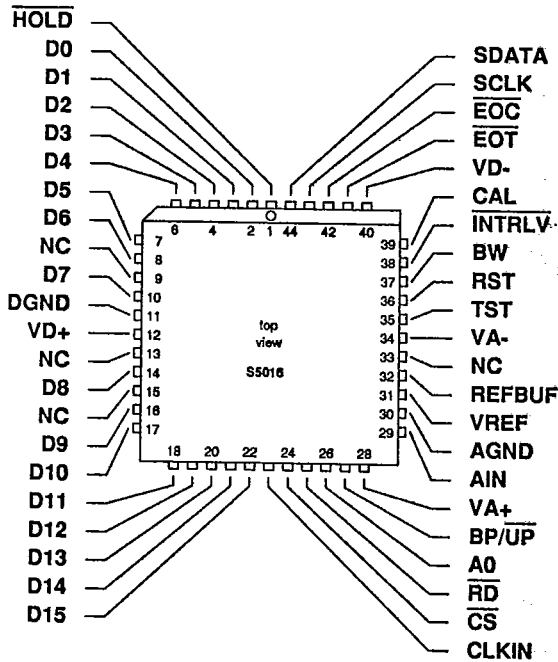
$\overline{HOLD}$
D0
D1
D2
D3
D4
D5
D6
NC
D7
DGND
VD+
NC
D8
NC
D9
D10
D11
D12
D13
D14
D15

SDATA
SCLK
$\overline{EOC}$
$\overline{EOT}$
VD-
CAL
$\overline{INTRLV}$
BW
RST
TST
VA-
NC
REFBUF
VREF
AGND
AIN
VA+
BP/$\overline{UP}$
A0
$\overline{RD}$
$\overline{CS}$
CLKIN

6 4 2 1 44 42 40
7
8
9
10
11
12
13
14
15
16
17
18 20 22 24 26 28
39
38
37
36
35
34
33
32
31
30
29

top
view
S5016